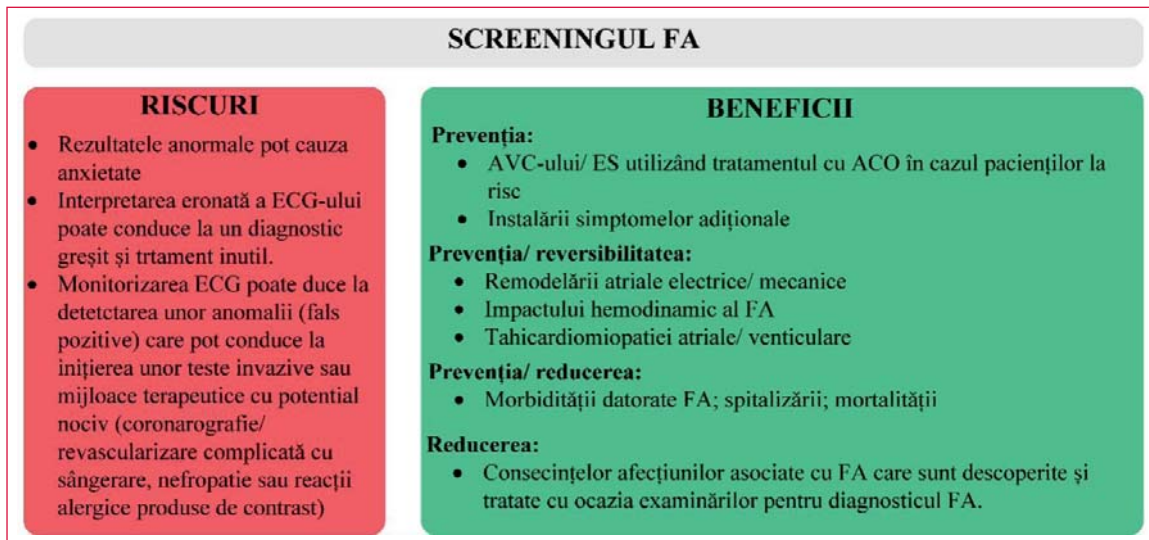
SCREENINGUL FA

RISCURI

- Rezultatele anormale pot cauza anxietate
- Interpretarea eronată a ECG-ului poate conduce la un diagnostic greșit și trtament inutil.
- Monitorizarea ECG poate duce la detetctarea unor anomalii (fals pozitive) care pot conduce la inițierea unor teste invazive sau mijloace terapeutice cu potential nociv (coronarografie/ revascularizare complicată cu sângerare, nefropatie sau reacții alergice produse de contrast)

BENEFICII

Prevenția:
- AVC-ului/ ES utilizând tratamentul cu ACO în cazul pacienților la risc
- Instalării simptomelor adiționale

Prevenția/ reversibilitatea:
- Remodelării atriale electrice/ mecanice
- Impactului hemodinamic al FA
- Tahicardiomiopatiei atriale/ venticulare

Prevenția/ reducerea:
- Morbidității datorate FA; spitalizării; mortalității

Reducerea:
- Consecințelor afecțiunilor asociate cu FA care sunt descoperite și tratate cu ocazia examinărilor pentru diagnosticul FA.